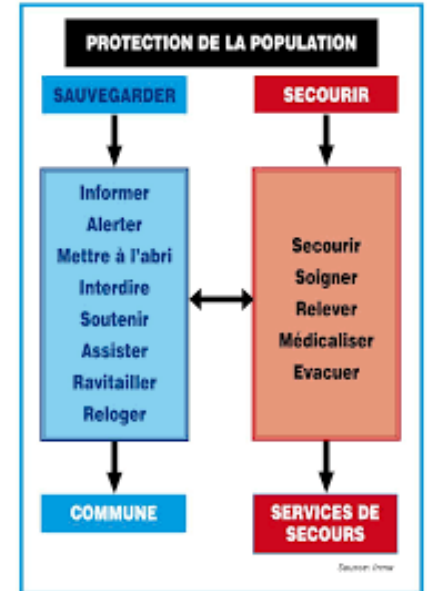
PROTECTION DE LA POPULATION

SAUVEGARDER

SECOURIR

Informer
Alerter
Mettre à l'abri
Interdire
Soutenir
Assister
Ravitailler
Reloger

Secourir
Soigner
Relever
Médicaliser
Evacuer

COMMUNE

SERVICES DE SECOURS

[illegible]